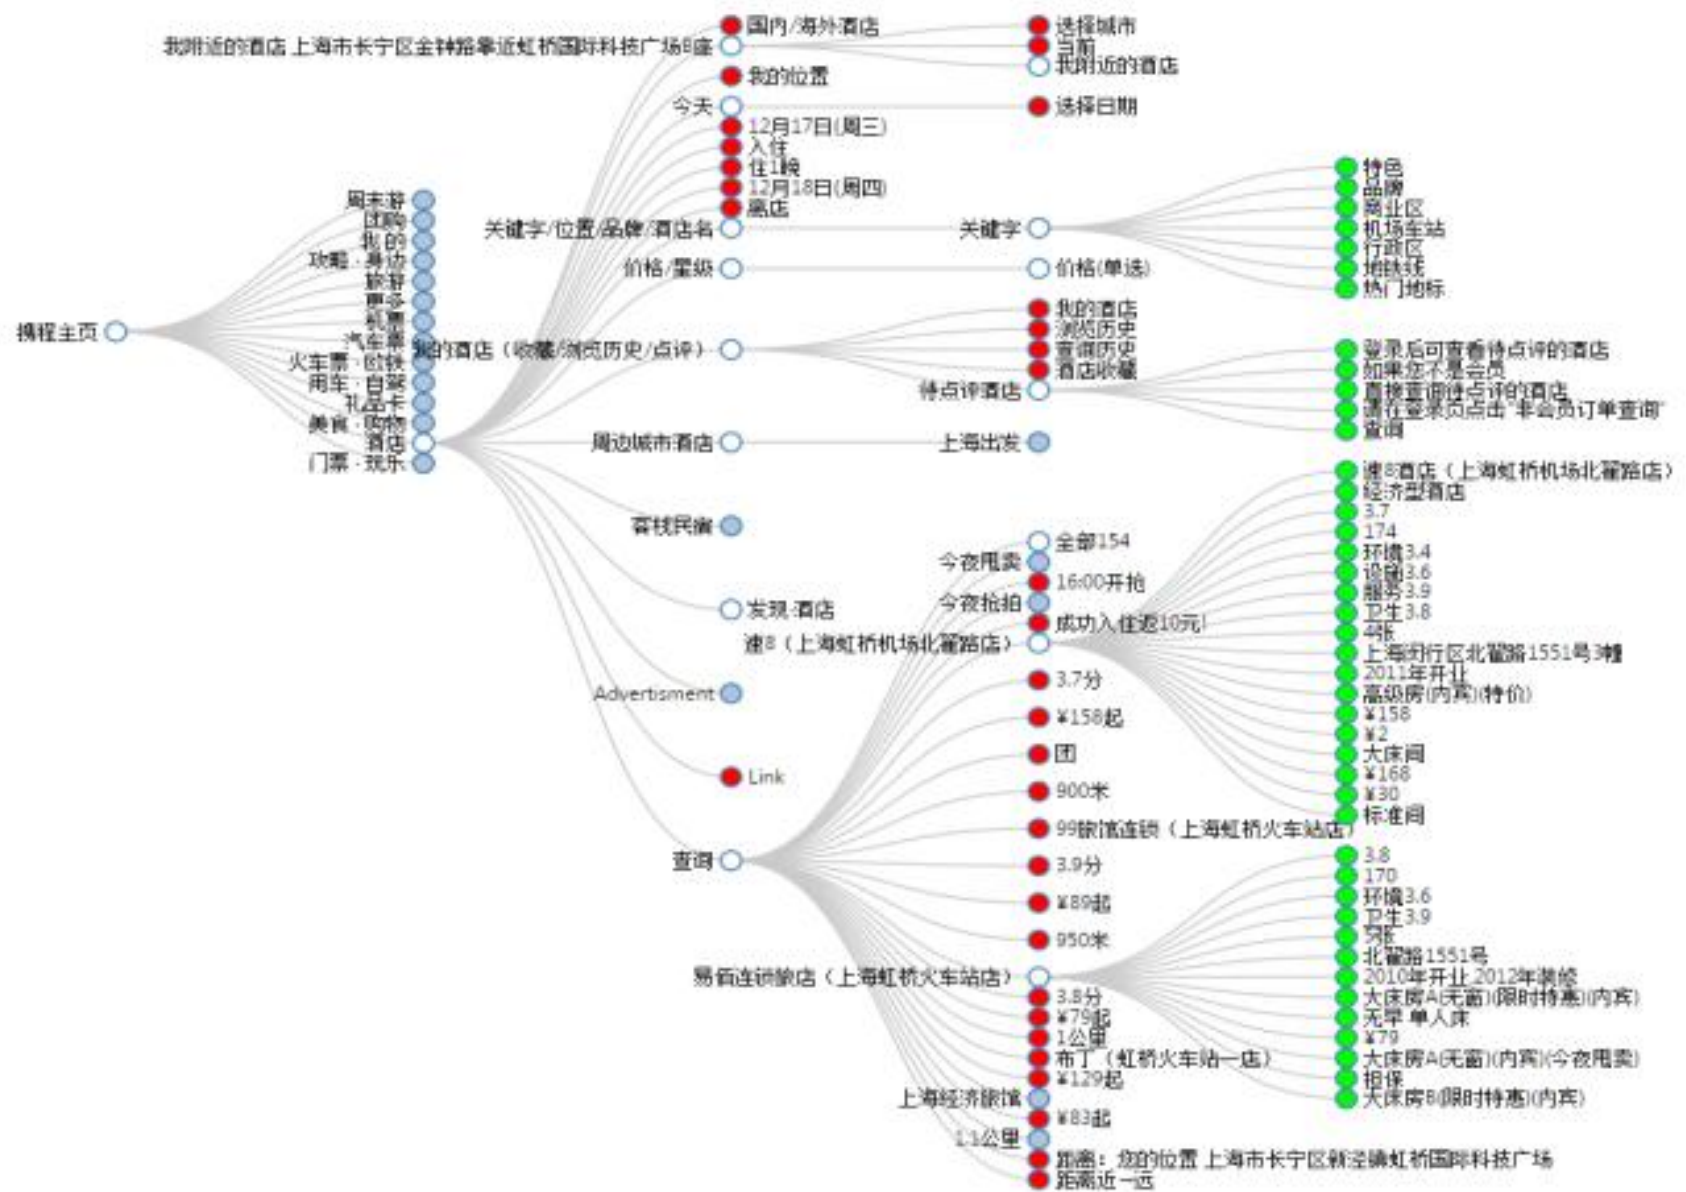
国内/海外酒店
我附近的酒店 上海市长宁区金钟路靠近虹桥国际科技广场8座
选择城市
当前
我附近的酒店
我的位置
今天
选择日期
12月17日(周三)
入住
住1晚
12月18日(周四)
离店
周末游
团购
我的
攻略·身边
旅游
更多
机票
汽车票
火车票·高铁
用车·自驾
礼品卡
美食·购物
酒店
门票·玩乐
携程主页
关键字/位置/品牌/酒店名
关键字
特色
品牌
商业区
机场车站
行政区
地铁线
热门地标
价格/星级
价格(单选)
我的酒店（收藏/浏览历史/点评）
我的酒店
浏览历史
查询历史
酒店收藏
待点评酒店
登录后可查看待点评的酒店
如果您不是会员
直接查询待点评的酒店
请在登录页点击"非会员订单查询"
查询
周边城市酒店
上海出发
客栈民宿
速8酒店（上海虹桥机场北翟路店）
经济型酒店
3.7
174
环境3.4
设施3.6
服务3.9
卫生3.8
4张
上海闵行区北翟路1551号3幢
2011年开业
高级房(内宾)(特价)
¥158
¥2
大床间
¥168
¥30
标准间
全部154
今夜甩卖
16:00开抢
今夜抢拍
成功入住返10元
发现·酒店
速8（上海虹桥机场北翟路店）
Advertisment
3.7分
¥158起
团
Link
900米
99旅馆连锁（上海虹桥火车站店）
查询
3.9分
¥89起
950米
易佰连锁旅店（上海虹桥火车站店）
3.8
170
环境3.6
卫生3.9
3张
北翟路1551号
2010年开业 2012年装修
大床房A(无窗)(限时特惠)(内宾)
无早 单人床
¥79
大床房A(无窗)(内宾)(今夜甩卖)
担保
大床房B(限时特惠)(内宾)
3.8分
¥79起
1公里
布丁（虹桥火车站一店）
¥129起
上海经济旅馆
¥83起
1.1公里
距离：您的位置 上海市长宁区新泾镇虹桥国际科技广场
距离近一远